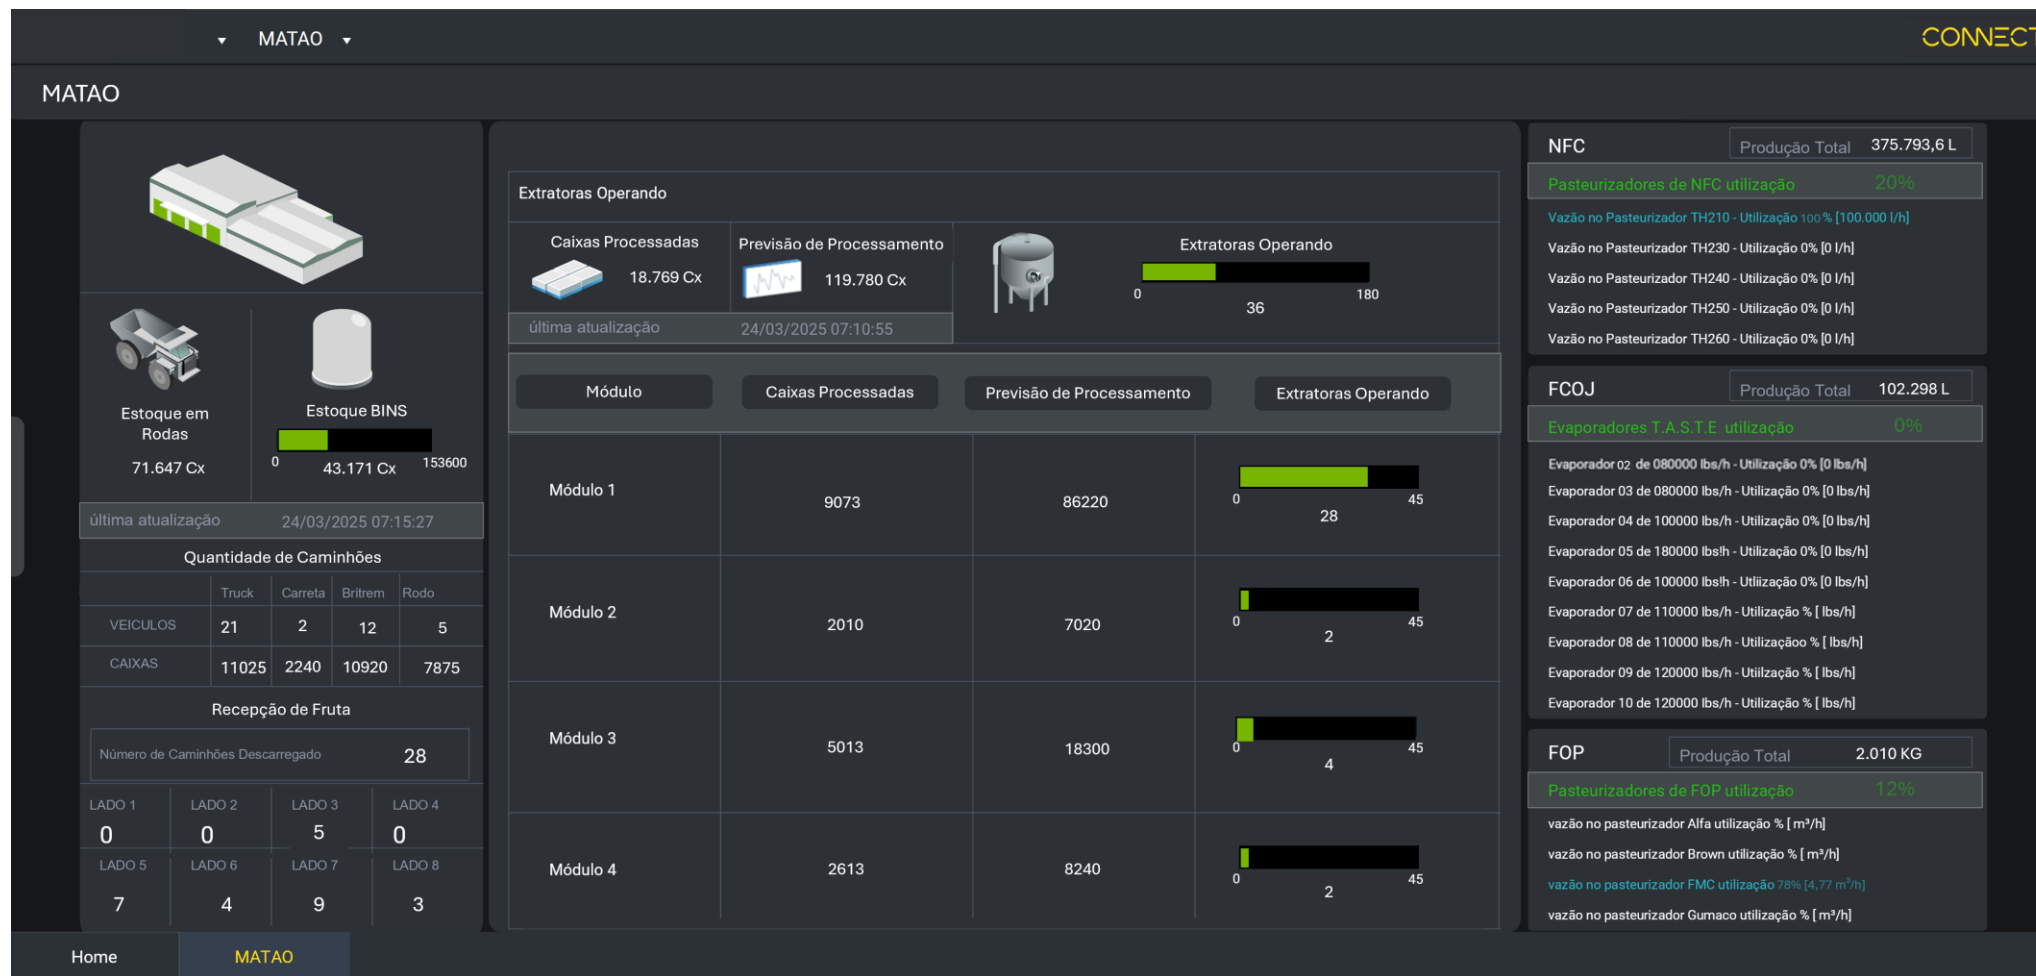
MATAO

CONNECT

MATAO

Estoque em Rodas
71.647 Cx

Estoque BINS
0
43.171 Cx
153600

última atualização 24/03/2025 07:15:27

Quantidade de Caminhões

| | Truck | Carreta | Britrem | Rodo |
|---|---|---|---|---|
| VEICULOS | 21 | 2 | 12 | 5 |
| CAIXAS | 11025 | 2240 | 10920 | 7875 |

Recepção de Fruta

Número de Caminhões Descarregado 28

| LADO 1 | LADO 2 | LADO 3 | LADO 4 |
|---|---|---|---|
| 0 | 0 | 5 | 0 |
| LADO 5 | LADO 6 | LADO 7 | LADO 8 |
| 7 | 4 | 9 | 3 |

Extratoras Operando

Caixas Processadas
18.769 Cx

Previsão de Processamento
119.780 Cx

última atualização 24/03/2025 07:10:55

Extratoras Operando
0
36
180

| Módulo | Caixas Processadas | Previsão de Processamento | Extratoras Operando |
|---|---|---|---|
| Módulo 1 | 9073 | 86220 | 0 28 45 |
| Módulo 2 | 2010 | 7020 | 0 2 45 |
| Módulo 3 | 5013 | 18300 | 0 4 45 |
| Módulo 4 | 2613 | 8240 | 0 2 45 |

NFC
Produção Total 375.793,6 L
Pasteurizadores de NFC utilização 20%
Vazão no Pasteurizador TH210 - Utilização 100 % [100.000 l/h]
Vazão no Pasteurizador TH230 - Utilização 0% [0 l/h]
Vazão no Pasteurizador TH240 - Utilização 0% [0 l/h]
Vazão no Pasteurizador TH250 - Utilização 0% [0 l/h]
Vazão no Pasteurizador TH260 - Utilização 0% [0 l/h]

FCOJ
Produção Total 102.298 L
Evaporadores T.A.S.T.E utilização 0%
Evaporador 02 de 080000 lbs/h - Utilização 0% [0 lbs/h]
Evaporador 03 de 080000 lbs/h - Utilização 0% [0 lbs/h]
Evaporador 04 de 100000 lbs/h - Utilização 0% [0 lbs/h]
Evaporador 05 de 180000 lbs/h - Utilização 0% [0 lbs/h]
Evaporador 06 de 100000 lbs/h - Utliização 0% [0 lbs/h]
Evaporador 07 de 110000 lbs/h - Utilização % [ lbs/h]
Evaporador 08 de 110000 lbs/h - Utilizaçãoo % [ lbs/h]
Evaporador 09 de 120000 lbs/h - Utilização % [ lbs/h]
Evaporador 10 de 120000 lbs/h - Utilização % [ lbs/h]

FOP
Produção Total 2.010 KG
Pasteurizadores de FOP utilização 12%
vazão no pasteurizador Alfa utilização % [ m³/h]
vazão no pasteurizador Brown utilização % [ m³/h]
vazão no pasteurizador FMC utilização 78% [4,77 m³/h]
vazão no pasteurizador Gumaco utilização % [ m³/h]

Home
MATAO